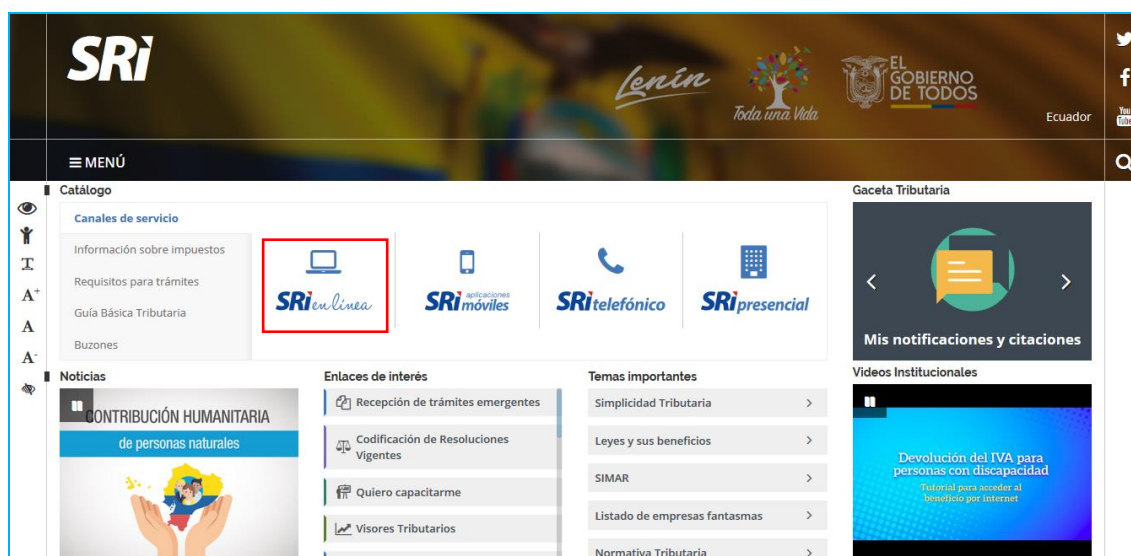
SRI

Lenín

Toda una Vida

EL GOBIERNO DE TODOS

Ecuador

≡ MENÚ

Catálogo

Canales de servicio

Información sobre impuestos

Requisitos para trámites

Guía Básica Tributaria

Buzones

SRI en línea

SRI aplicaciones móviles

SRI telefónico

SRI presencial

Gaceta Tributaria

Mis notificaciones y citaciones

Noticias

CONTRIBUCIÓN HUMANITARIA

de personas naturales

Enlaces de interés

Recepción de trámites emergentes

Codificación de Resoluciones Vigentes

Quiero capacitarme

Visores Tributarios

Temas importantes

Simplicidad Tributaria

Leyes y sus beneficios

SIMAR

Listado de empresas fantasmas

Normativa Tributaria

Videos Institucionales

Devolución del IVA para personas con discapacidad

Tutorial para acceder al beneficio por internet